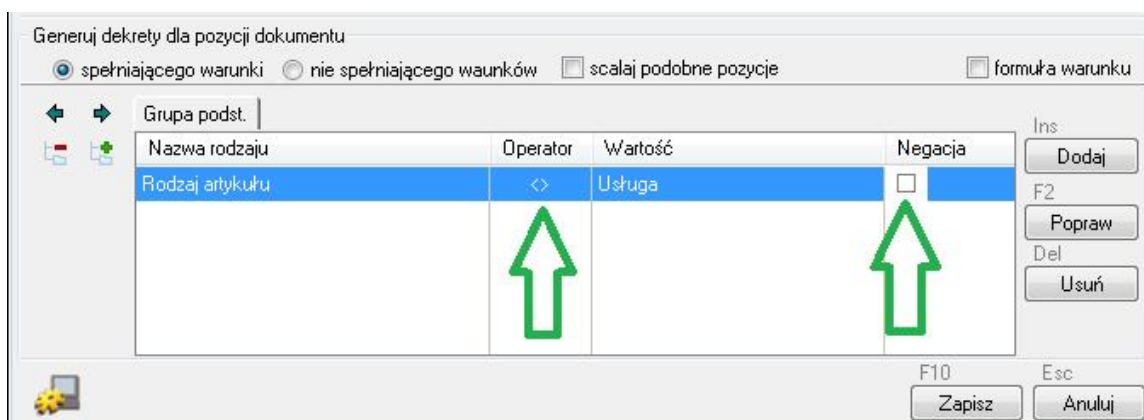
Generuj dekrety dla pozycji dokumentu

spełniającego warunki   nie spełniającego waunków   scalaj podobne pozycje   formuła warunku

Grupa podst.

| Nazwa rodzaju | Operator | Wartość | Negacja |
|---|---|---|---|
| Rodzaj artykułu | <> | Usługa | |

Ins
Dodaj
F2
Popraw
Del
Usuń

F10
Zapisz
Esc
Anuluj